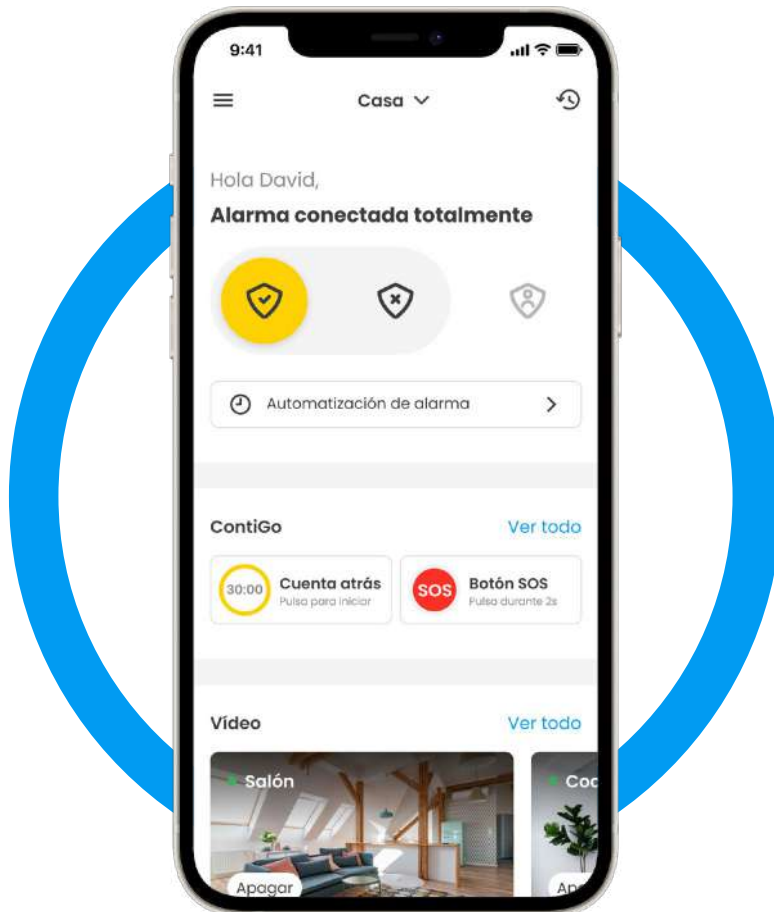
9:41

Casa

Hola David,

Alarma conectada totalmente

Automatización de alarma

ContiGo

Ver todo

30:00 Cuenta atrás
Pulsa para iniciar

SOS Botón SOS
Pulsa durante 2s

Vídeo

Ver todo

Salón

Apagar

Co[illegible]

Ap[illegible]